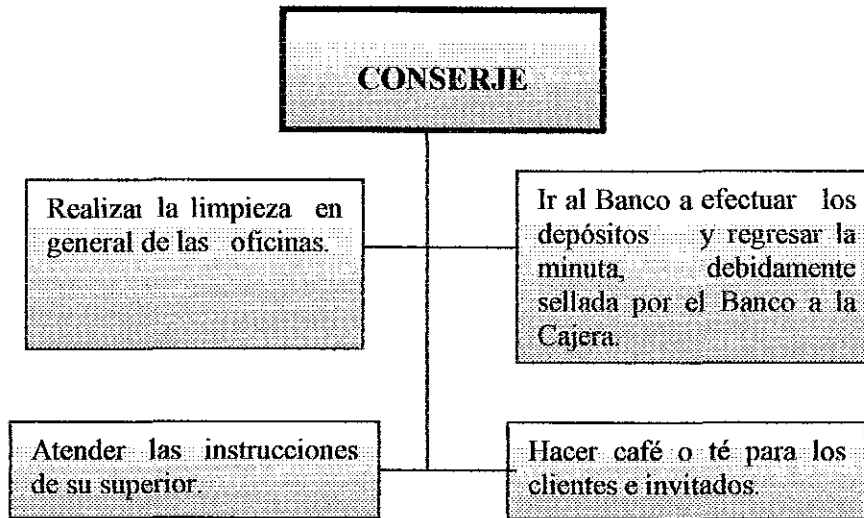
CONSERJE

Realizar la limpieza en general de las oficinas.

Ir al Banco a efectuar los depósitos y regresar la minuta, debidamente sellada por el Banco a la Cajera.

Atender las instrucciones de su superior.

Hacer café o té para los clientes e invitados.